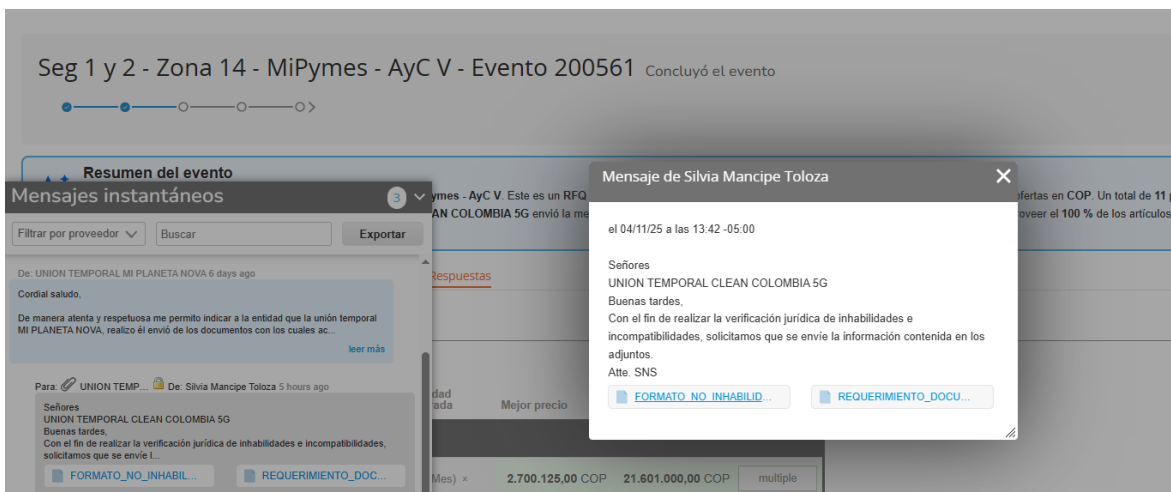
Seg 1 y 2 - Zona 14 - MiPymes - AyC V - Evento 200561 Concluyó el evento

Resumen del evento

ymes - AyC V. Este es un RFQ

AN COLOMBIA 5G envió la me

ofertas en COP. Un total de 11 p

roveer el 100 % de los artículos

Mensajes instantáneos 3

Filtrar por proveedor

Buscar

Exportar

De: UNION TEMPORAL MI PLANETA NOVA 6 days ago

Cordial saludo,

De manera atenta y respetuosa me permito indicar a la entidad que la unión temporal MI PLANETA NOVA, realizo él envió de los documentos con los cuales ac...

leer más

Para: UNION TEMP... De: Silvia Mancipe Toloza 5 hours ago

Señores
UNION TEMPORAL CLEAN COLOMBIA 5G
Buenas tardes,
Con el fin de realizar la verificación jurídica de inhabilidades e incompatibilidades, solicitamos que se envíe l...

FORMATO_NO_INHABIL...

REQUERIMIENTO_DOC...

Respuestas

dad
rada

Mejor precio

Mes) ×

2.700.125,00 COP

21.601.000,00 COP

multiple

Mensaje de Silvia Mancipe Toloza

el 04/11/25 a las 13:42 -05:00

Señores
UNION TEMPORAL CLEAN COLOMBIA 5G
Buenas tardes,
Con el fin de realizar la verificación jurídica de inhabilidades e incompatibilidades, solicitamos que se envíe la información contenida en los adjuntos.
Atte. SNS

FORMATO_NO_INHABILI...

REQUERIMIENTO_DOCU...